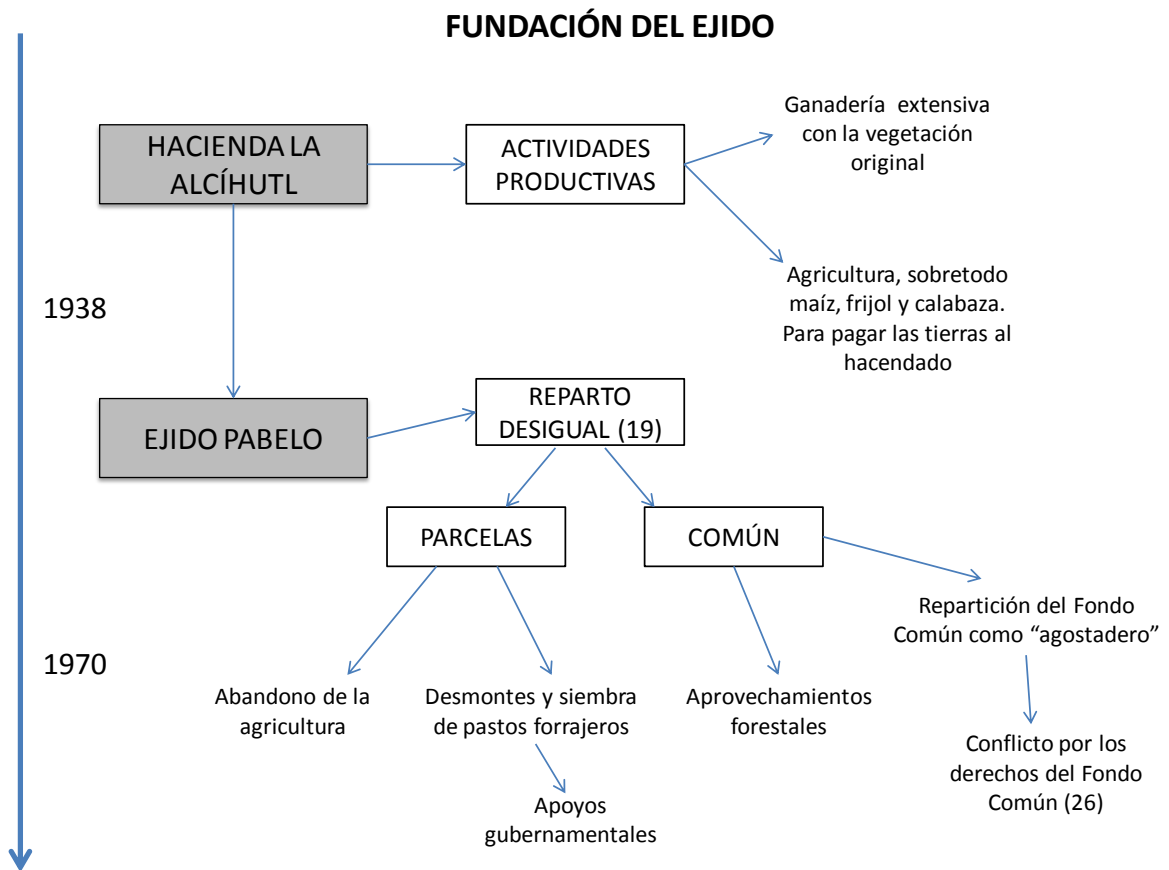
FUNDACIÓN DEL EJIDO

HACIENDA LA ALCÍHUTL

ACTIVIDADES PRODUCTIVAS

Ganadería extensiva con la vegetación original

Agricultura, sobretodo maíz, frijol y calabaza. Para pagar las tierras al hacendado

1938

EJIDO PABELO

REPARTO DESIGUAL (19)

PARCELAS

COMÚN

Repartición del Fondo Común como "agostadero"

1970

Abandono de la agricultura

Desmontes y siembra de pastos forrajeros

Aprovechamientos forestales

Conflicto por los derechos del Fondo Común (26)

Apoyos gubernamentales